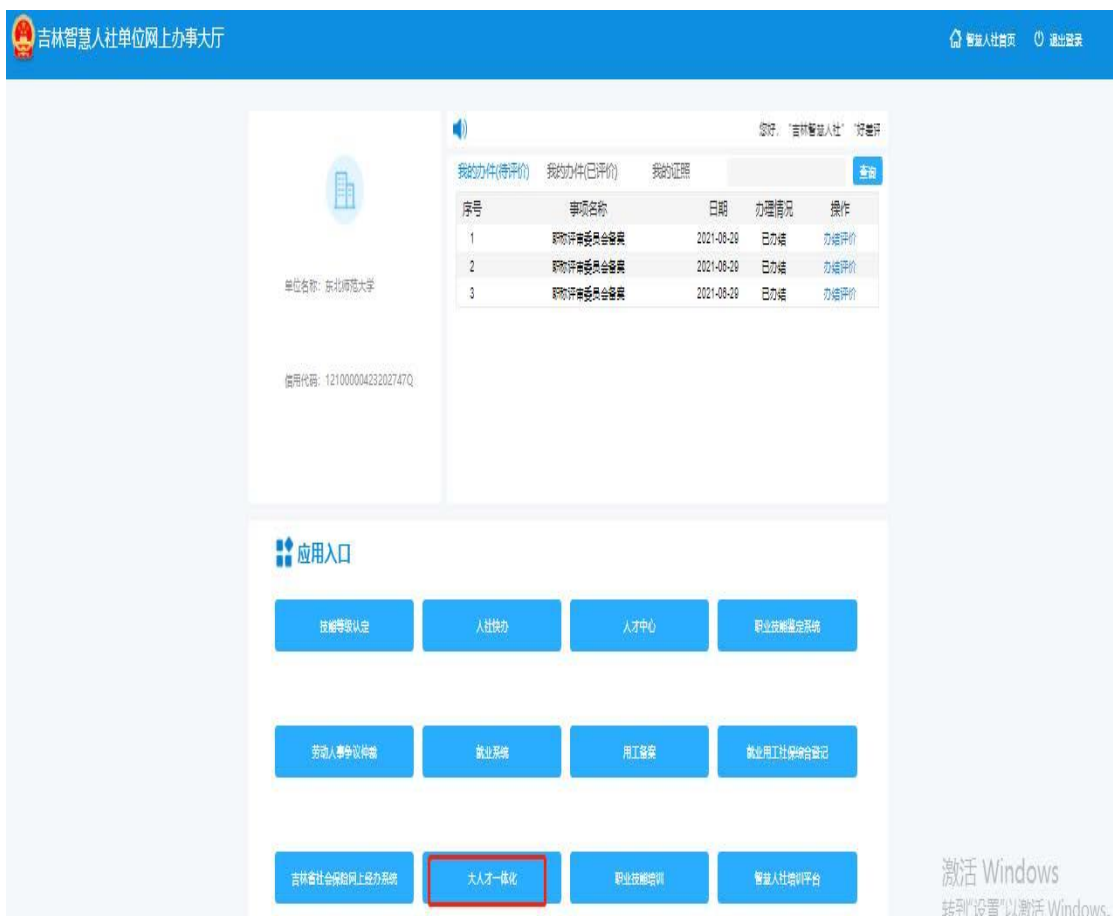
吉林智慧人社单位网上办事大厅

智慧人社首页 退出登录

您好，"吉林智慧人社" "好差评

我的办件(待评价) 我的办件(已评价) 我的证照

查询

| 序号 | 事项名称 | 日期 | 办理情况 | 操作 |
|---|---|---|---|---|
| 1 | 职称评审委员会备案 | 2021-08-29 | 已办结 | 办结评价 |
| 2 | 职称评审委员会备案 | 2021-08-29 | 已办结 | 办结评价 |
| 3 | 职称评审委员会备案 | 2021-08-29 | 已办结 | 办结评价 |

单位名称：东北师范大学

信用代码：12100000423202747Q

应用入口

技能等级认定

人社快办

人才中心

职业技能鉴定系统

劳动人事争议仲裁

就业系统

用工备案

就业用工社保综合登记

吉林省社会保险网上经办系统

大人才一体化

职业技能培训

智慧人社培训平台

激活 Windows
转到"设置"以激活 Windows。